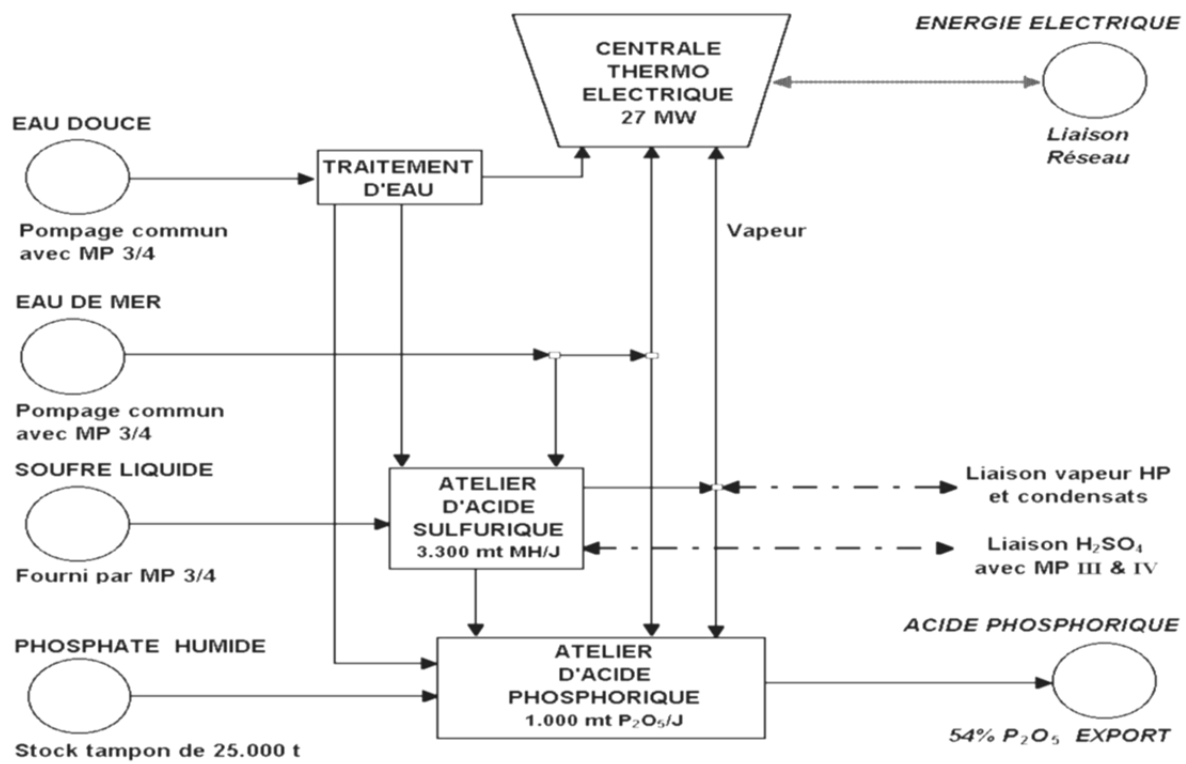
CENTRALE THERMO ELECTRIQUE 27 MW

ENERGIE ELECTRIQUE

Liaison Réseau

EAU DOUCE

Pompage commun avec MP 3/4

TRAITEMENT D'EAU

Vapeur

EAU DE MER

Pompage commun avec MP 3/4

SOUFRE LIQUIDE

Fourni par MP 3/4

ATELIER D'ACIDE SULFURIQUE 3.300 mt MH/J

Liaison vapeur HP et condensats

Liaison $H_2SO_4$ avec MP III & IV

PHOSPHATE HUMIDE

Stock tampon de 25.000 t

ATELIER D'ACIDE PHOSPHORIQUE 1.000 mt $P_2O_5$/J

ACIDE PHOSPHORIQUE

54% $P_2O_5$ EXPORT